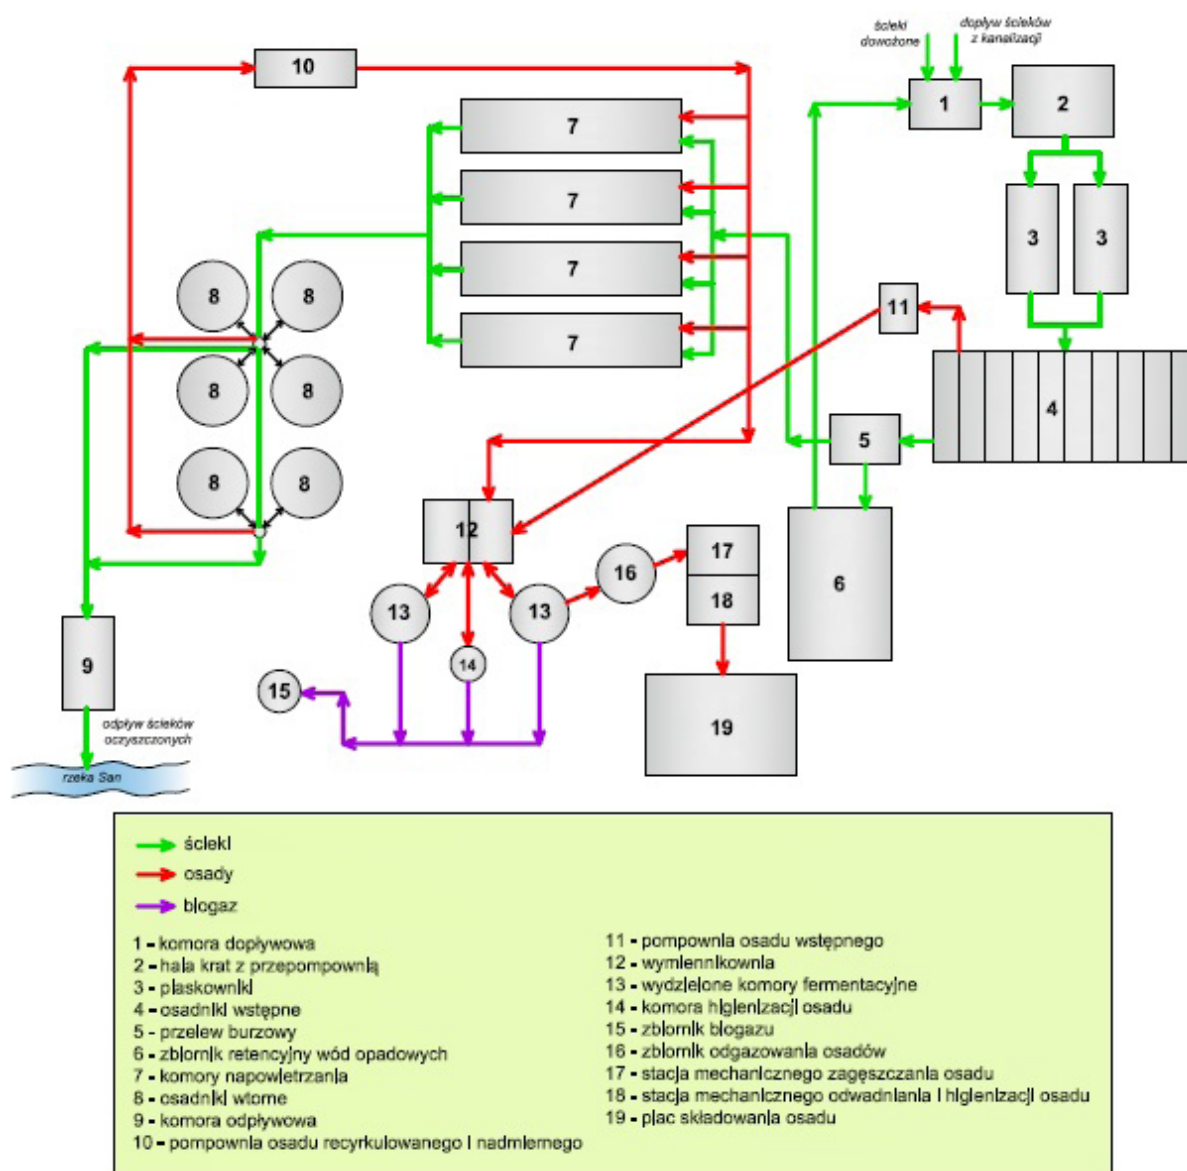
ścieki dowożone

dopływ ścieków z kanalizacji

1

2

3

3

4

5

6

7

7

7

7

8

8

8

8

8

8

9

10

11

12

13

13

14

15

16

17

18

19

odpływ ścieków oczyszczonych

rzeka San

ściekl

osady

blogaz

1 - komora dopływowa
2 - hala krat z przepompownią
3 - plaskownikl
4 - osadniki wstępne
5 - przelew burzowy
6 - zbiornik retencyjny wód opadowych
7 - komory napowietrzania
8 - osadniki wtórne
9 - komora odpływowa
10 - pompownia osadu recyrkulowanego i nadmiernego

11 - pompownia osadu wstępnego
12 - wymiennikownia
13 - wydzielone komory fermentacyjne
14 - komora higienizacji osadu
15 - zbiornik biogazu
16 - zbiornik odgazowania osadów
17 - stacja mechanicznego zagęszczania osadu
18 - stacja mechanicznego odwadniania i higienizacji osadu
19 - plac składowania osadu